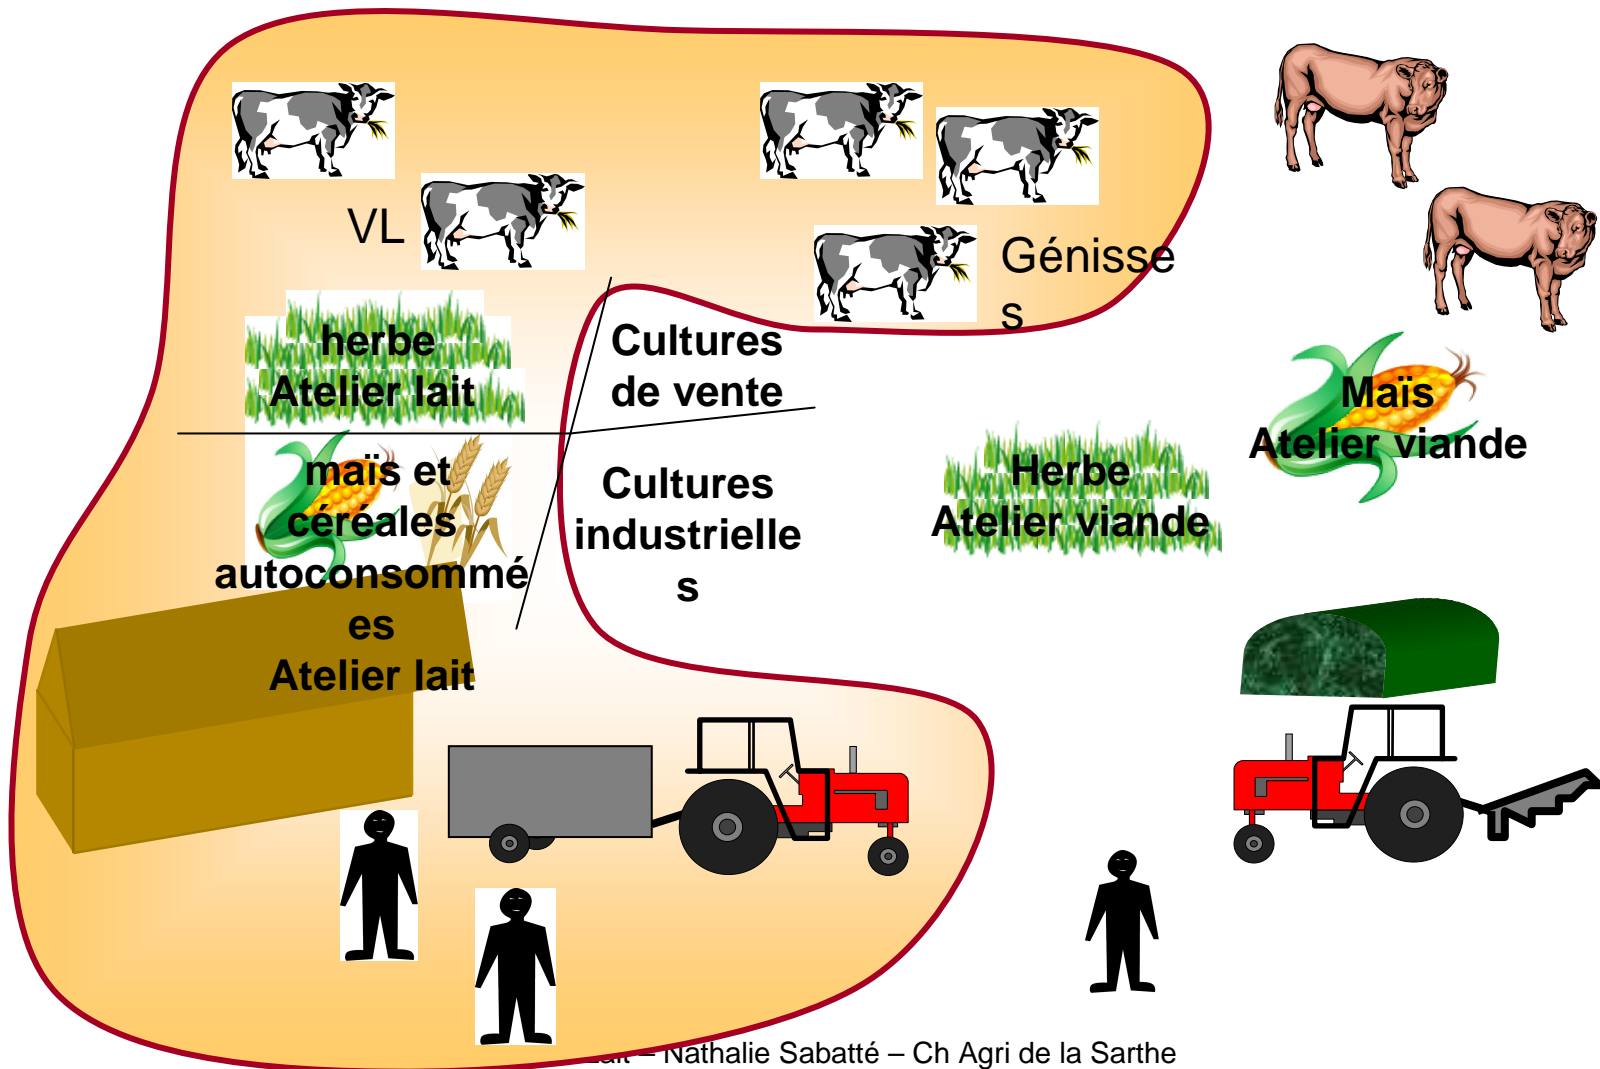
VL

Génisses

herbe
Atelier lait

Cultures de vente

maïs et céréales autoconsommées
Atelier lait

Cultures industrielles

Maïs
Atelier viande

Herbe
Atelier viande

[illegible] – Nathalie Sabatté – Ch Agri de la Sarthe